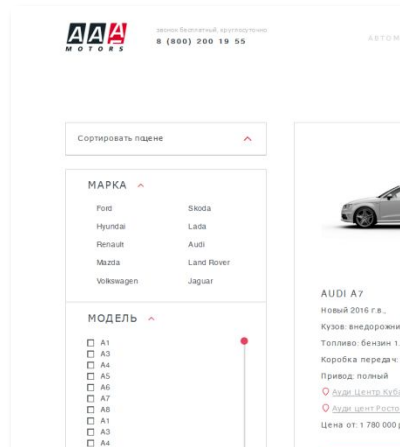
AAA MOTORS

звони бесплатно, круглосуточно
8 (800) 200 19 55

АВТОМ

Сортировать по цене

МАРКА

Ford
Hyundai
Renault
Mazda
Volkswagen

Skoda
Lada
Audi
Land Rover
Jaguar

МОДЕЛЬ

A1
A3
A4
A5
A6
A7
A8
A1
A3
A4

AUDI A7
Новый 2016 г.в.,
Кузов: внедорожни
Топливо: бензин 1.
Коробка передач:
Привод: полный
Ауди Центр Кубі
Ауди цент Росто
Цена от: 1 780 000 р